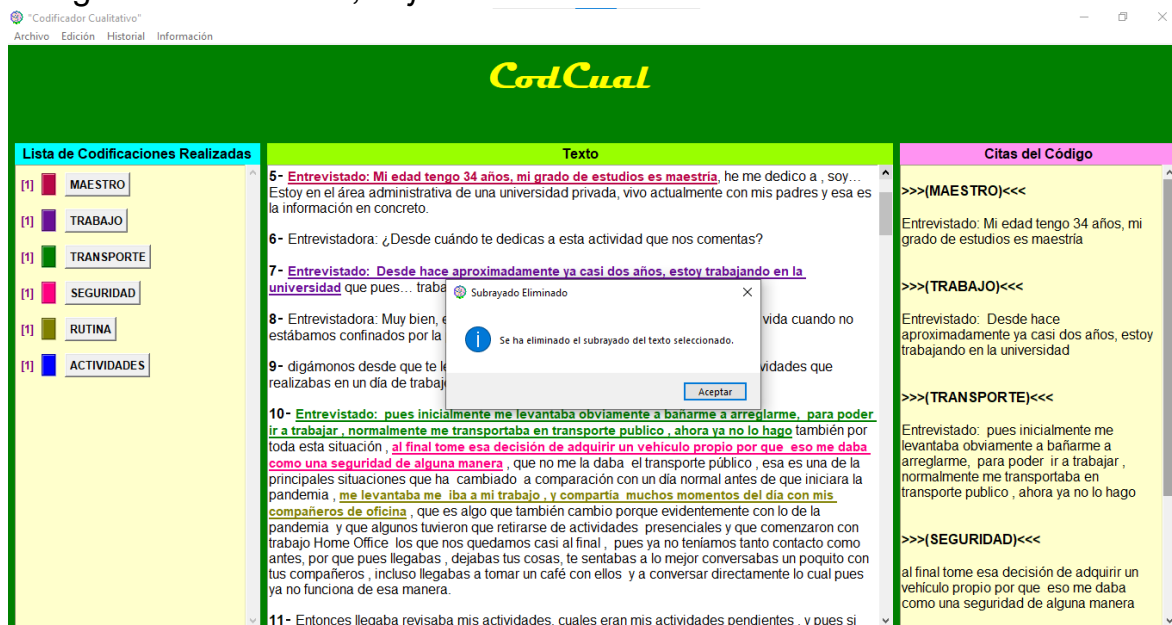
"Codificador Cualitativo"
Archivo Edición Historial Información

CodCual

Lista de Codificaciones Realizadas

[1] MAESTRO
[1] TRABAJO
[1] TRANSPORTE
[1] SEGURIDAD
[1] RUTINA
[1] ACTIVIDADES

Texto

5- Entrevistado: Mi edad tengo 34 años, mi grado de estudios es maestría, he me dedico a , soy... Estoy en el área administrativa de una universidad privada, vivo actualmente con mis padres y esa es la información en concreto.

6- Entrevistadora: ¿Desde cuándo te dedicas a esta actividad que nos comentas?

7- Entrevistado: Desde hace aproximadamente ya casi dos años, estoy trabajando en la universidad que pues... traba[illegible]

8- Entrevistadora: Muy bien, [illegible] vida cuando no estábamos confinados por la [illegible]

9- digámonos desde que te le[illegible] vidades que realizabas en un día de trabaj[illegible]

10- Entrevistado: pues inicialmente me levantaba obviamente a bañarme a arreglarme, para poder ir a trabajar , normalmente me transportaba en transporte publico , ahora ya no lo hago también por toda esta situación , al final tome esa decisión de adquirir un vehiculo propio por que eso me daba como una seguridad de alguna manera , que no me la daba el transporte público , esa es una de la principales situaciones que ha cambiado a comparación con un día normal antes de que iniciara la pandemia , me levantaba me iba a mi trabajo , y compartía muchos momentos del día con mis compañeros de oficina , que es algo que también cambio porque evidentemente con lo de la pandemia y que algunos tuvieron que retirarse de actividades presenciales y que comenzaron con trabajo Home Office los que nos quedamos casi al final , pues ya no teníamos tanto contacto como antes, por que pues llegabas , dejabas tus cosas, te sentabas a lo mejor conversabas un poquito con tus compañeros , incluso llegabas a tomar un café con ellos y a conversar directamente lo cual pues ya no funciona de esa manera.

11- Entonces llegaba revisaba mis actividades, cuales eran mis actividades pendientes , y pues si

Subrayado Eliminado
Se ha eliminado el subrayado del texto seleccionado.
Aceptar

Citas del Código

>>>(MAESTRO)<<<
Entrevistado: Mi edad tengo 34 años, mi grado de estudios es maestría

>>>(TRABAJO)<<<
Entrevistado: Desde hace aproximadamente ya casi dos años, estoy trabajando en la universidad

>>>(TRANSPORTE)<<<
Entrevistado: pues inicialmente me levantaba obviamente a bañarme a arreglarme, para poder ir a trabajar , normalmente me transportaba en transporte publico , ahora ya no lo hago

>>>(SEGURIDAD)<<<
al final tome esa decisión de adquirir un vehículo propio por que eso me daba como una seguridad de alguna manera